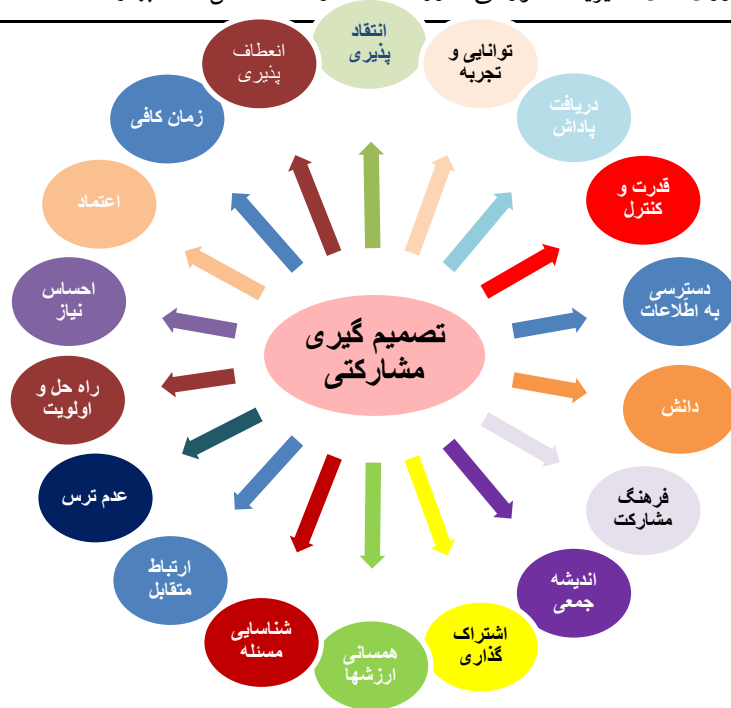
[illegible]

تصمیم گیری مشارکتی

انتقاد پذیری

توانایی و تجربه

دریافت پاداش

قدرت و کنترل

دسترسی به اطلاعات

دانش

فرهنگ مشارکت

اندیشه جمعی

اشتراک گذاری

همسانی ارزشها

شناسایی مسئله

ارتباط متقابل

عدم ترس

راه حل و اولویت

احساس نیاز

اعتماد

زمان کافی

انعطاف پذیری